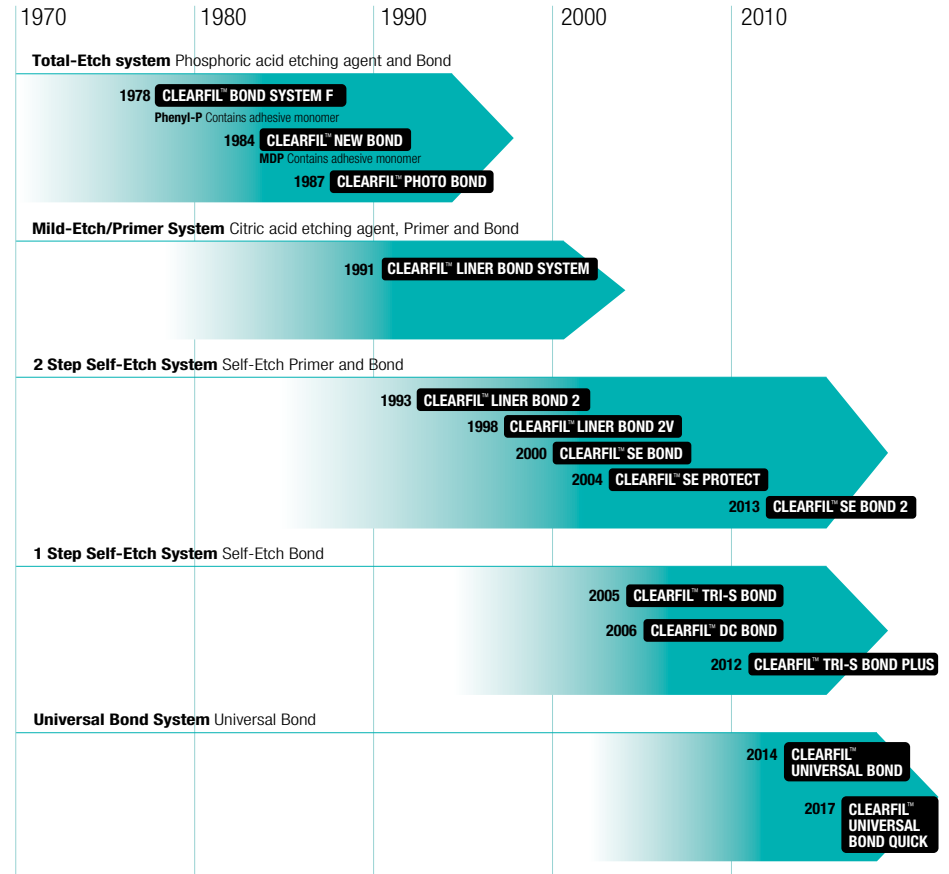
1970 1980 1990 2000 2010

**Total-Etch system** Phosphoric acid etching agent and Bond

1978 CLEARFIL™ BOND SYSTEM F
Phenyl-P Contains adhesive monomer
1984 CLEARFIL™ NEW BOND
MDP Contains adhesive monomer
1987 CLEARFIL™ PHOTO BOND

**Mild-Etch/Primer System** Citric acid etching agent, Primer and Bond

1991 CLEARFIL™ LINER BOND SYSTEM

**2 Step Self-Etch System** Self-Etch Primer and Bond

1993 CLEARFIL™ LINER BOND 2
1998 CLEARFIL™ LINER BOND 2V
2000 CLEARFIL™ SE BOND
2004 CLEARFIL™ SE PROTECT
2013 CLEARFIL™ SE BOND 2

**1 Step Self-Etch System** Self-Etch Bond

2005 CLEARFIL™ TRI-S BOND
2006 CLEARFIL™ DC BOND
2012 CLEARFIL™ TRI-S BOND PLUS

**Universal Bond System** Universal Bond

2014 CLEARFIL™ UNIVERSAL BOND
2017 CLEARFIL™ UNIVERSAL BOND QUICK